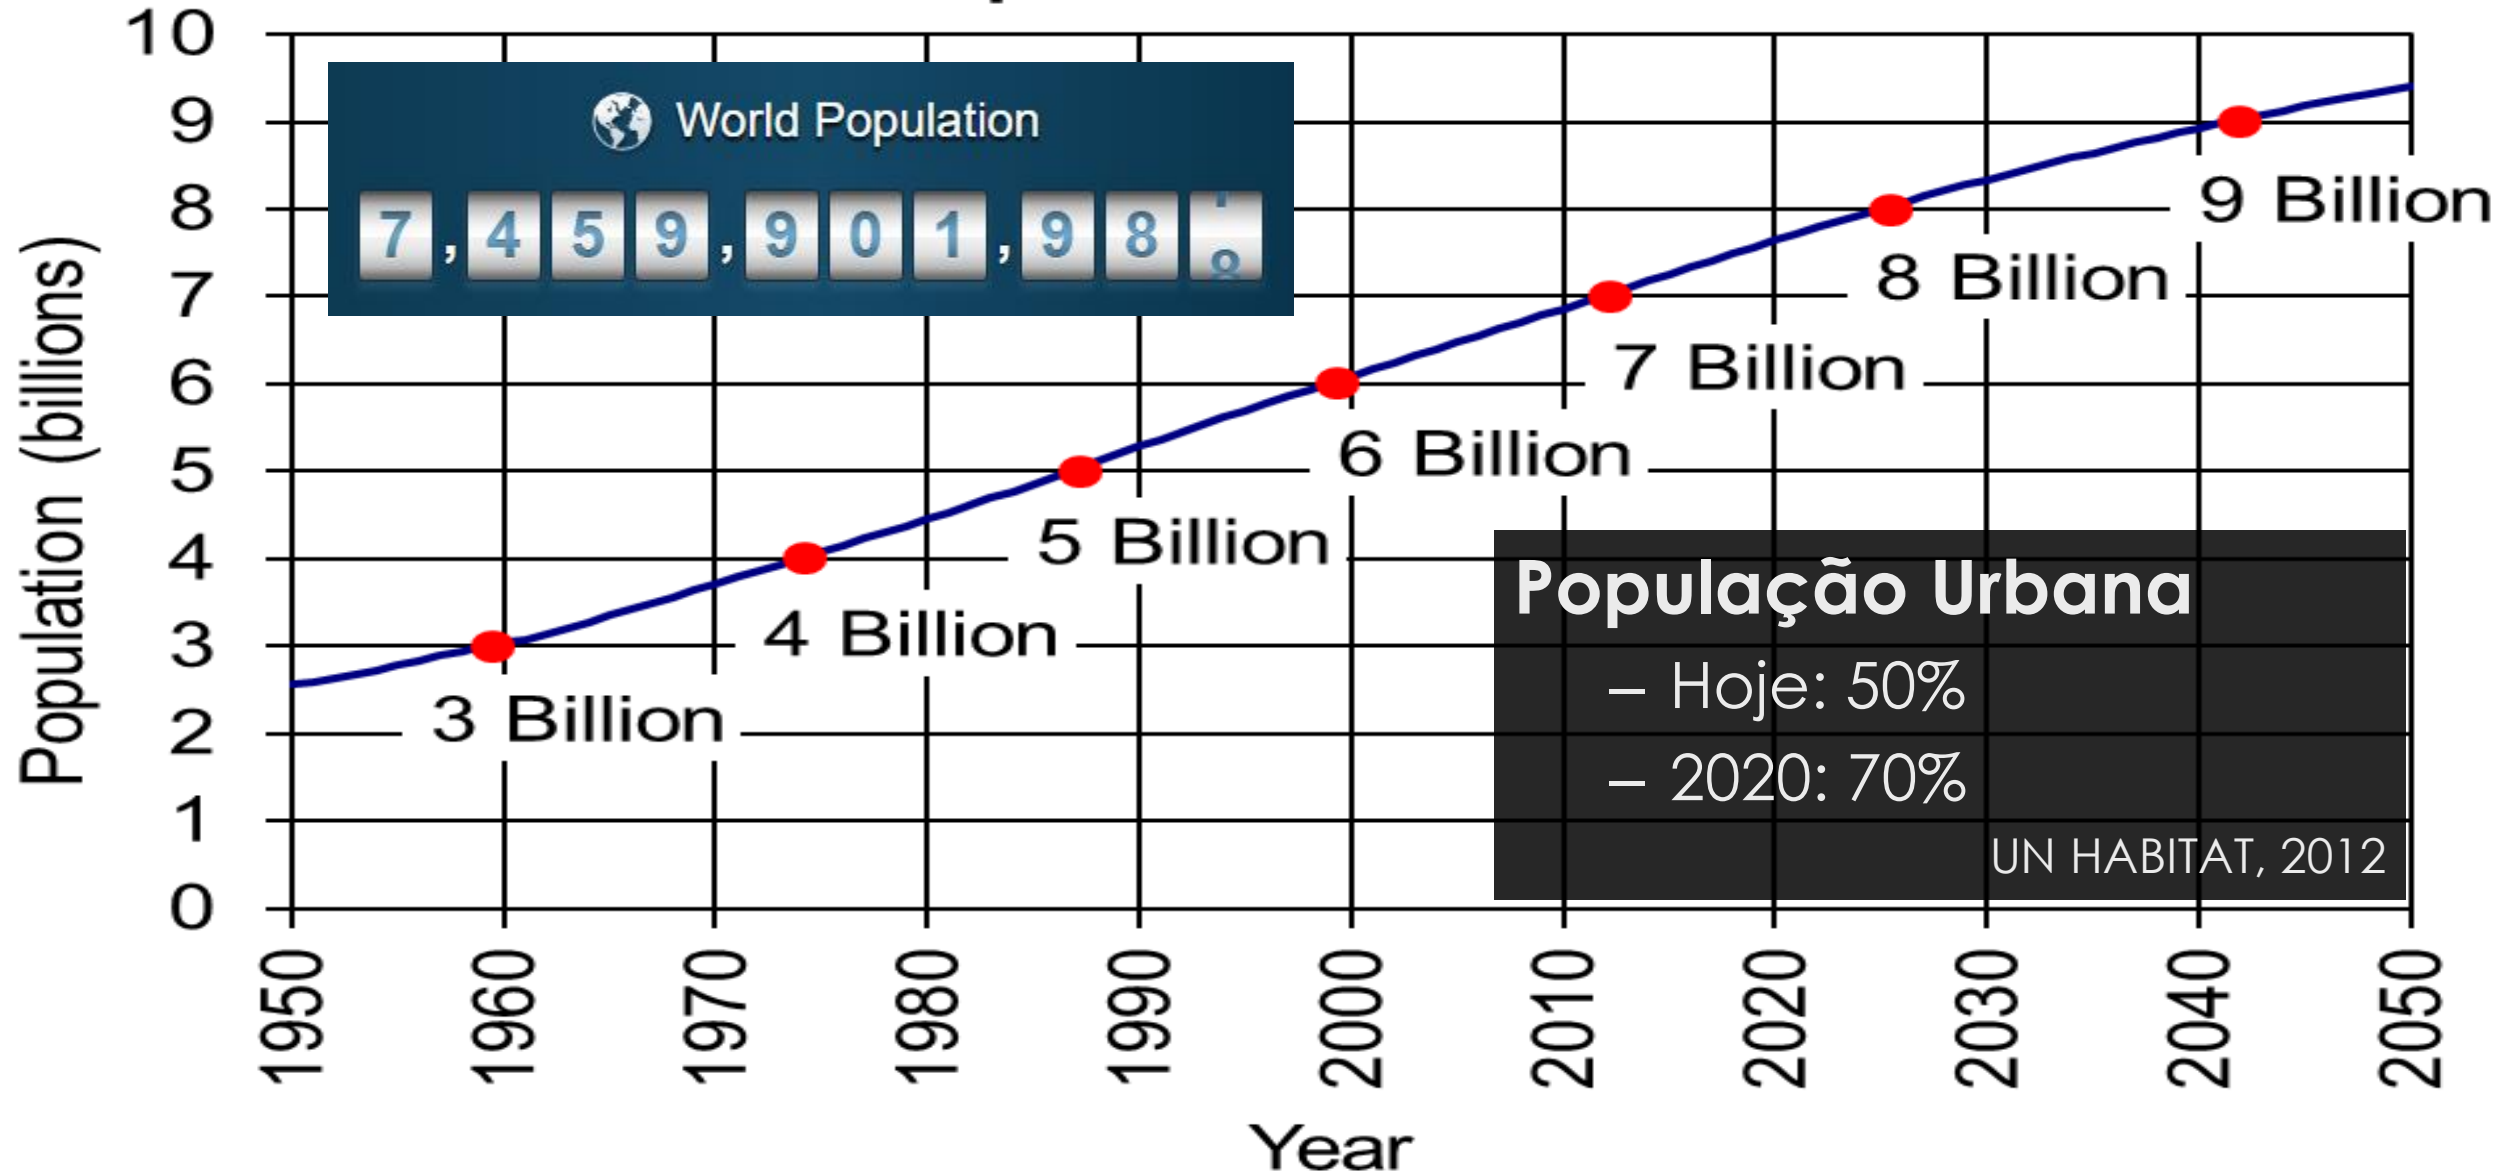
World Population

7,459,901,98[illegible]

9 Billion
8 Billion
7 Billion
6 Billion
5 Billion
4 Billion
3 Billion

Population (billions)

10
9
8
7
6
5
4
3
2
1
0

1950 1960 1970 1980 1990 2000 2010 2020 2030 2040 2050

Year

População Urbana
– Hoje: 50%
– 2020: 70%
UN HABITAT, 2012